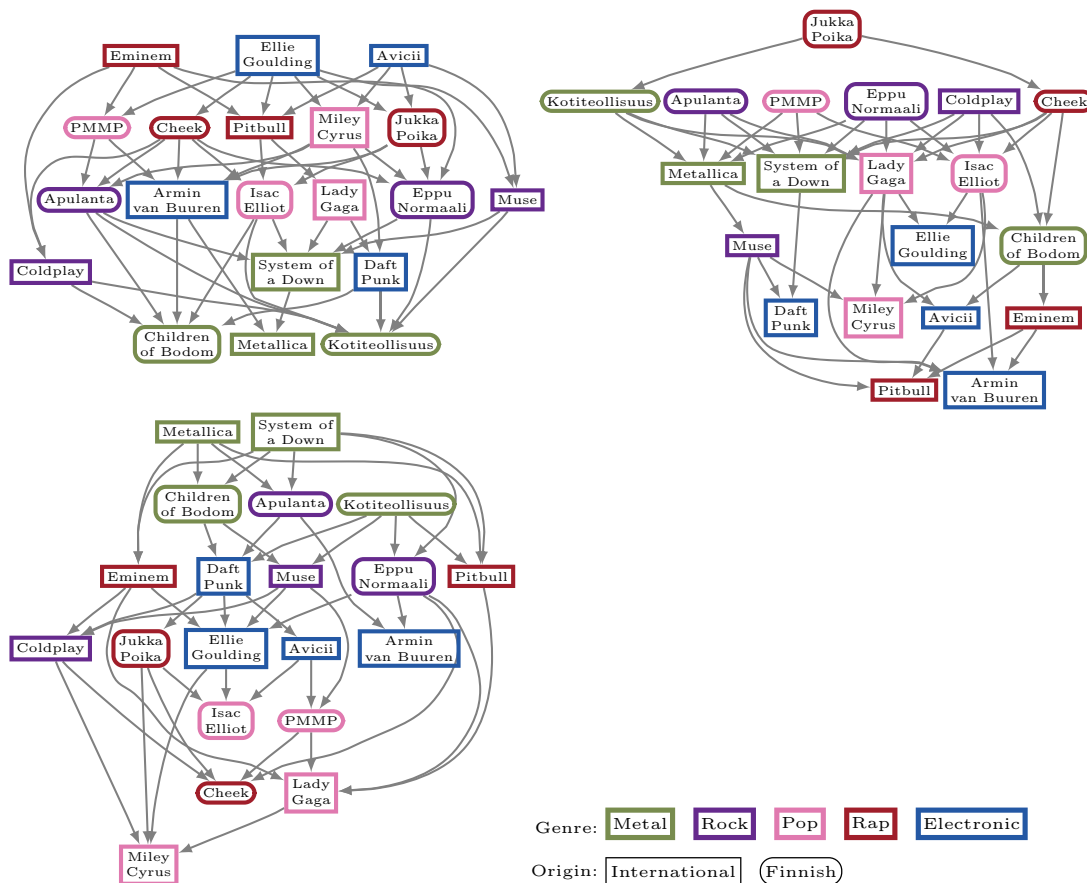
Eminem
Ellie Goulding
Avicii
PMMP
Cheek
Pitbull
Miley Cyrus
Jukka Poika
Apulanta
Armin van Buuren
Isac Elliot
Lady Gaga
Eppu Normaali
Muse
Coldplay
System of a Down
Daft Punk
Children of Bodom
Metallica
Kotiteollisuus

Jukka Poika
Kotiteollisuus
Apulanta
PMMP
Eppu Normaali
Coldplay
Cheek
Metallica
System of a Down
Lady Gaga
Isac Elliot
Ellie Goulding
Children of Bodom
Muse
Daft Punk
Miley Cyrus
Avicii
Eminem
Pitbull
Armin van Buuren

Metallica
System of a Down
Children of Bodom
Apulanta
Kotiteollisuus
Eminem
Daft Punk
Muse
Eppu Normaali
Pitbull
Coldplay
Jukka Poika
Ellie Goulding
Avicii
Armin van Buuren
Isac Elliot
PMMP
Cheek
Lady Gaga
Miley Cyrus

Genre: Metal Rock Pop Rap Electronic
Origin: International Finnish